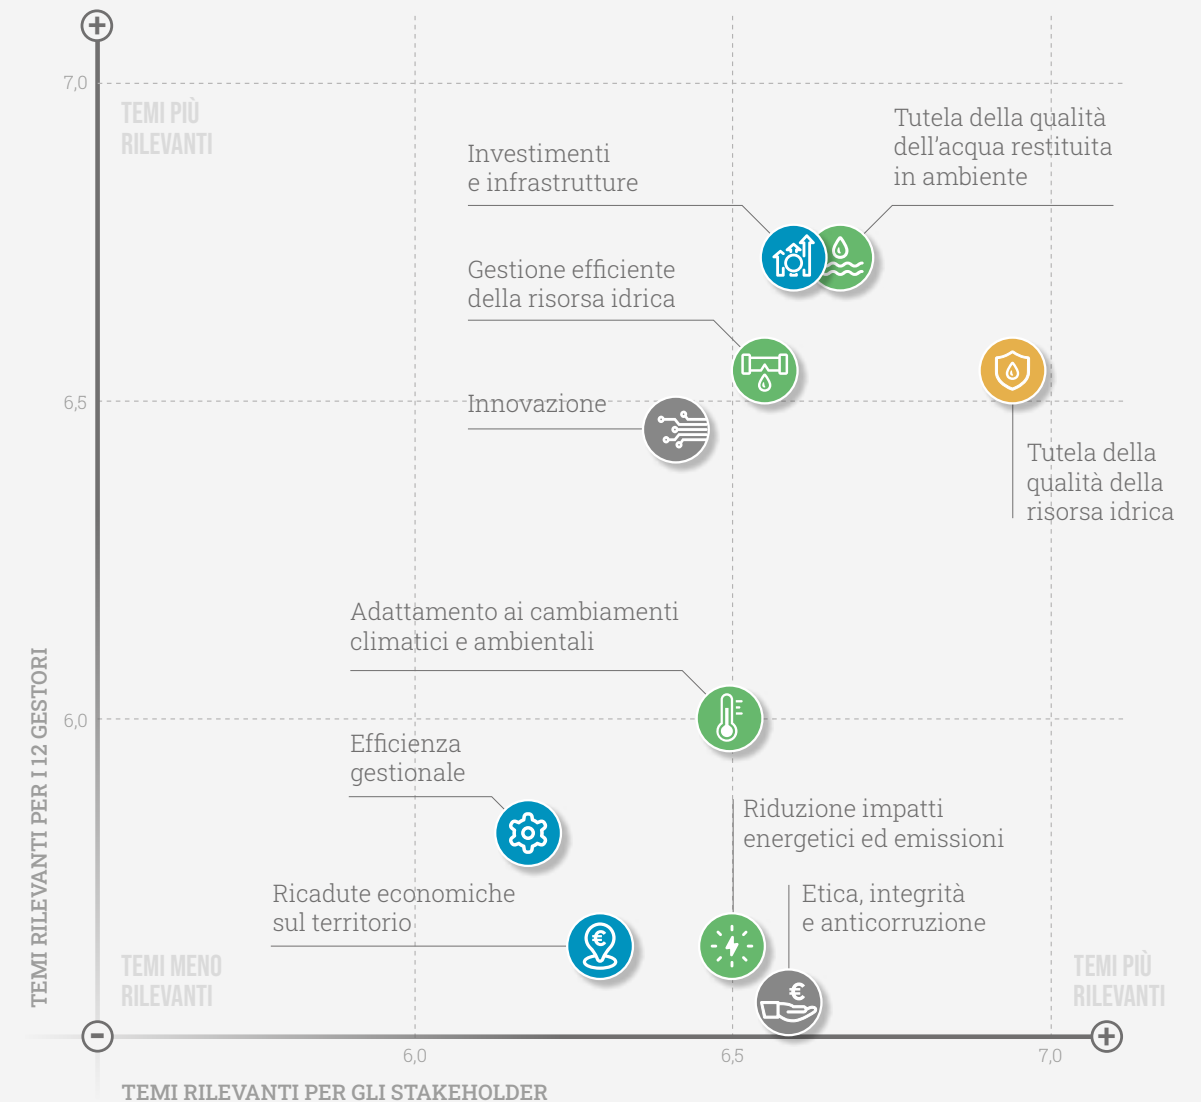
+

7,0

TEMI PIÙ RILEVANTI

Investimenti e infrastrutture

Tutela della qualità dell'acqua restituita in ambiente

Gestione efficiente della risorsa idrica

6,5

Innovazione

Tutela della qualità della risorsa idrica

Adattamento ai cambiamenti climatici e ambientali

6,0

Efficienza gestionale

Riduzione impatti energetici ed emissioni

Ricadute economiche sul territorio

Etica, integrità e anticorruzione

TEMI MENO RILEVANTI

TEMI PIÙ RILEVANTI

TEMI RILEVANTI PER I 12 GESTORI

−

6,0

6,5

7,0

+

TEMI RILEVANTI PER GLI STAKEHOLDER